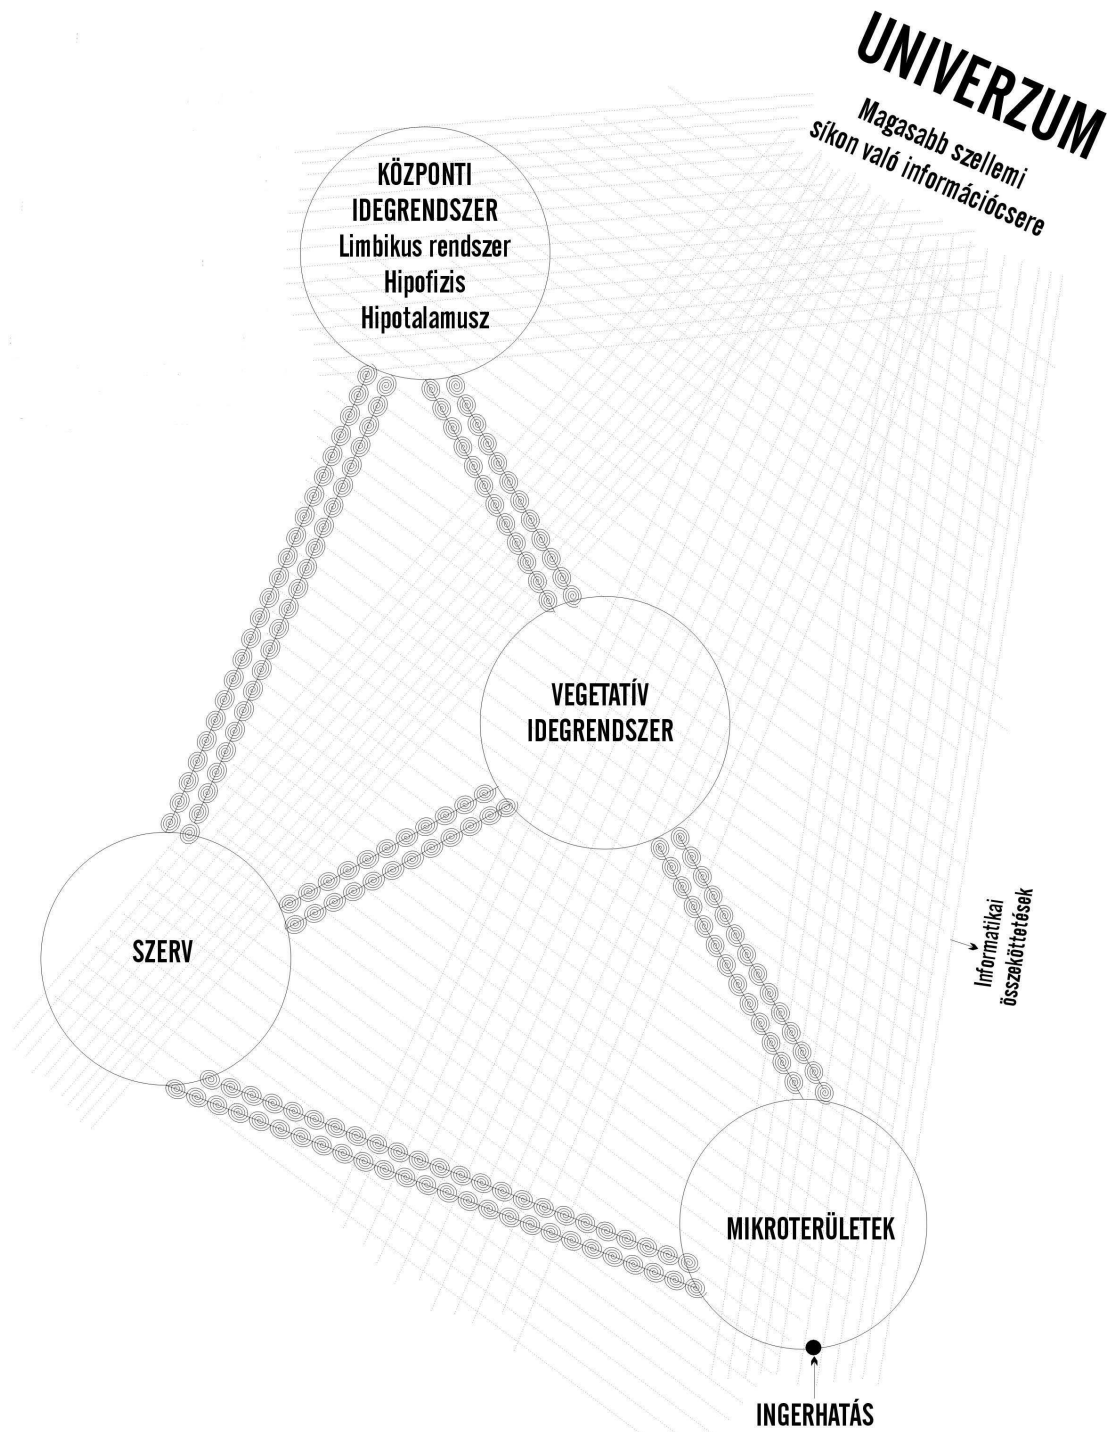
UNIVERZUM
Magasabb szellemi síkon való információcsere

KÖZPONTI IDEGRENDSZER
Limbikus rendszer
Hipofizis
Hipotalamusz

VEGETATÍV IDEGRENDSZER

SZERV

Informatikai összeköttetések

MIKROTERÜLETEK

INGERHATÁS